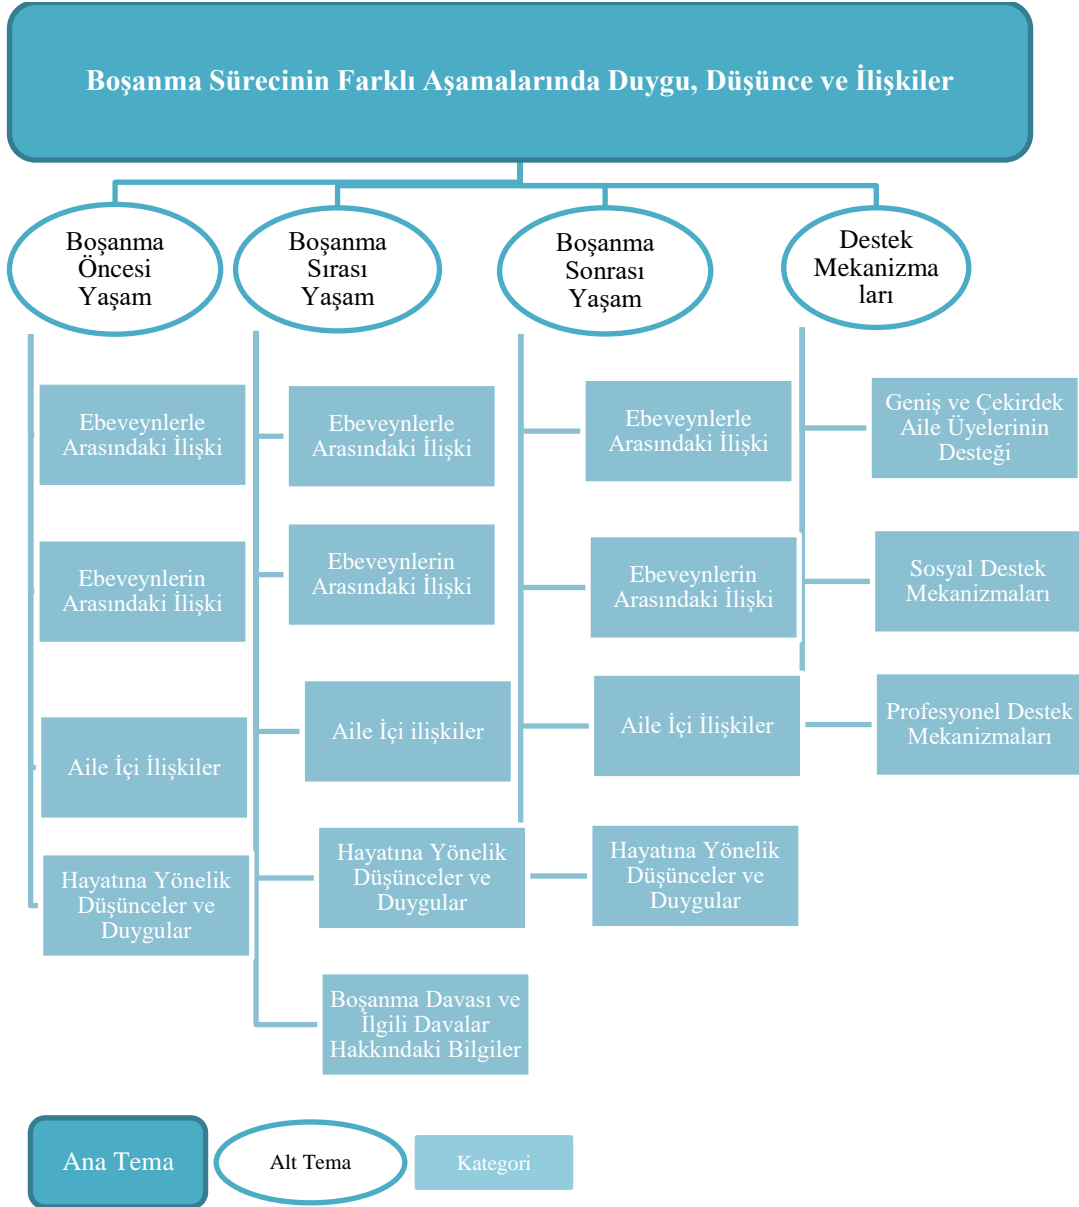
Boşanma Sürecinin Farklı Aşamalarında Duygu, Düşünce ve İlişkiler

Boşanma Öncesi Yaşam

Ebeveynlerle Arasındaki İlişki

Ebeveynlerin Arasındaki İlişki

Aile İçi İlişkiler

Hayatına Yönelik Düşünceler ve Duygular

Boşanma Sırası Yaşam

Ebeveynlerle Arasındaki İlişki

Ebeveynlerin Arasındaki İlişki

Aile İçi ilişkiler

Hayatına Yönelik Düşünceler ve Duygular

Boşanma Davası ve İlgili Davalar Hakkındaki Bilgiler

Boşanma Sonrası Yaşam

Ebeveynlerle Arasındaki İlişki

Ebeveynlerin Arasındaki İlişki

Aile İçi İlişkiler

Hayatına Yönelik Düşünceler ve Duygular

Destek Mekanizma ları

Geniş ve Çekirdek Aile Üyelerinin Desteği

Sosyal Destek Mekanizmaları

Profesyonel Destek Mekanizmaları

Ana Tema

Alt Tema

Kategori